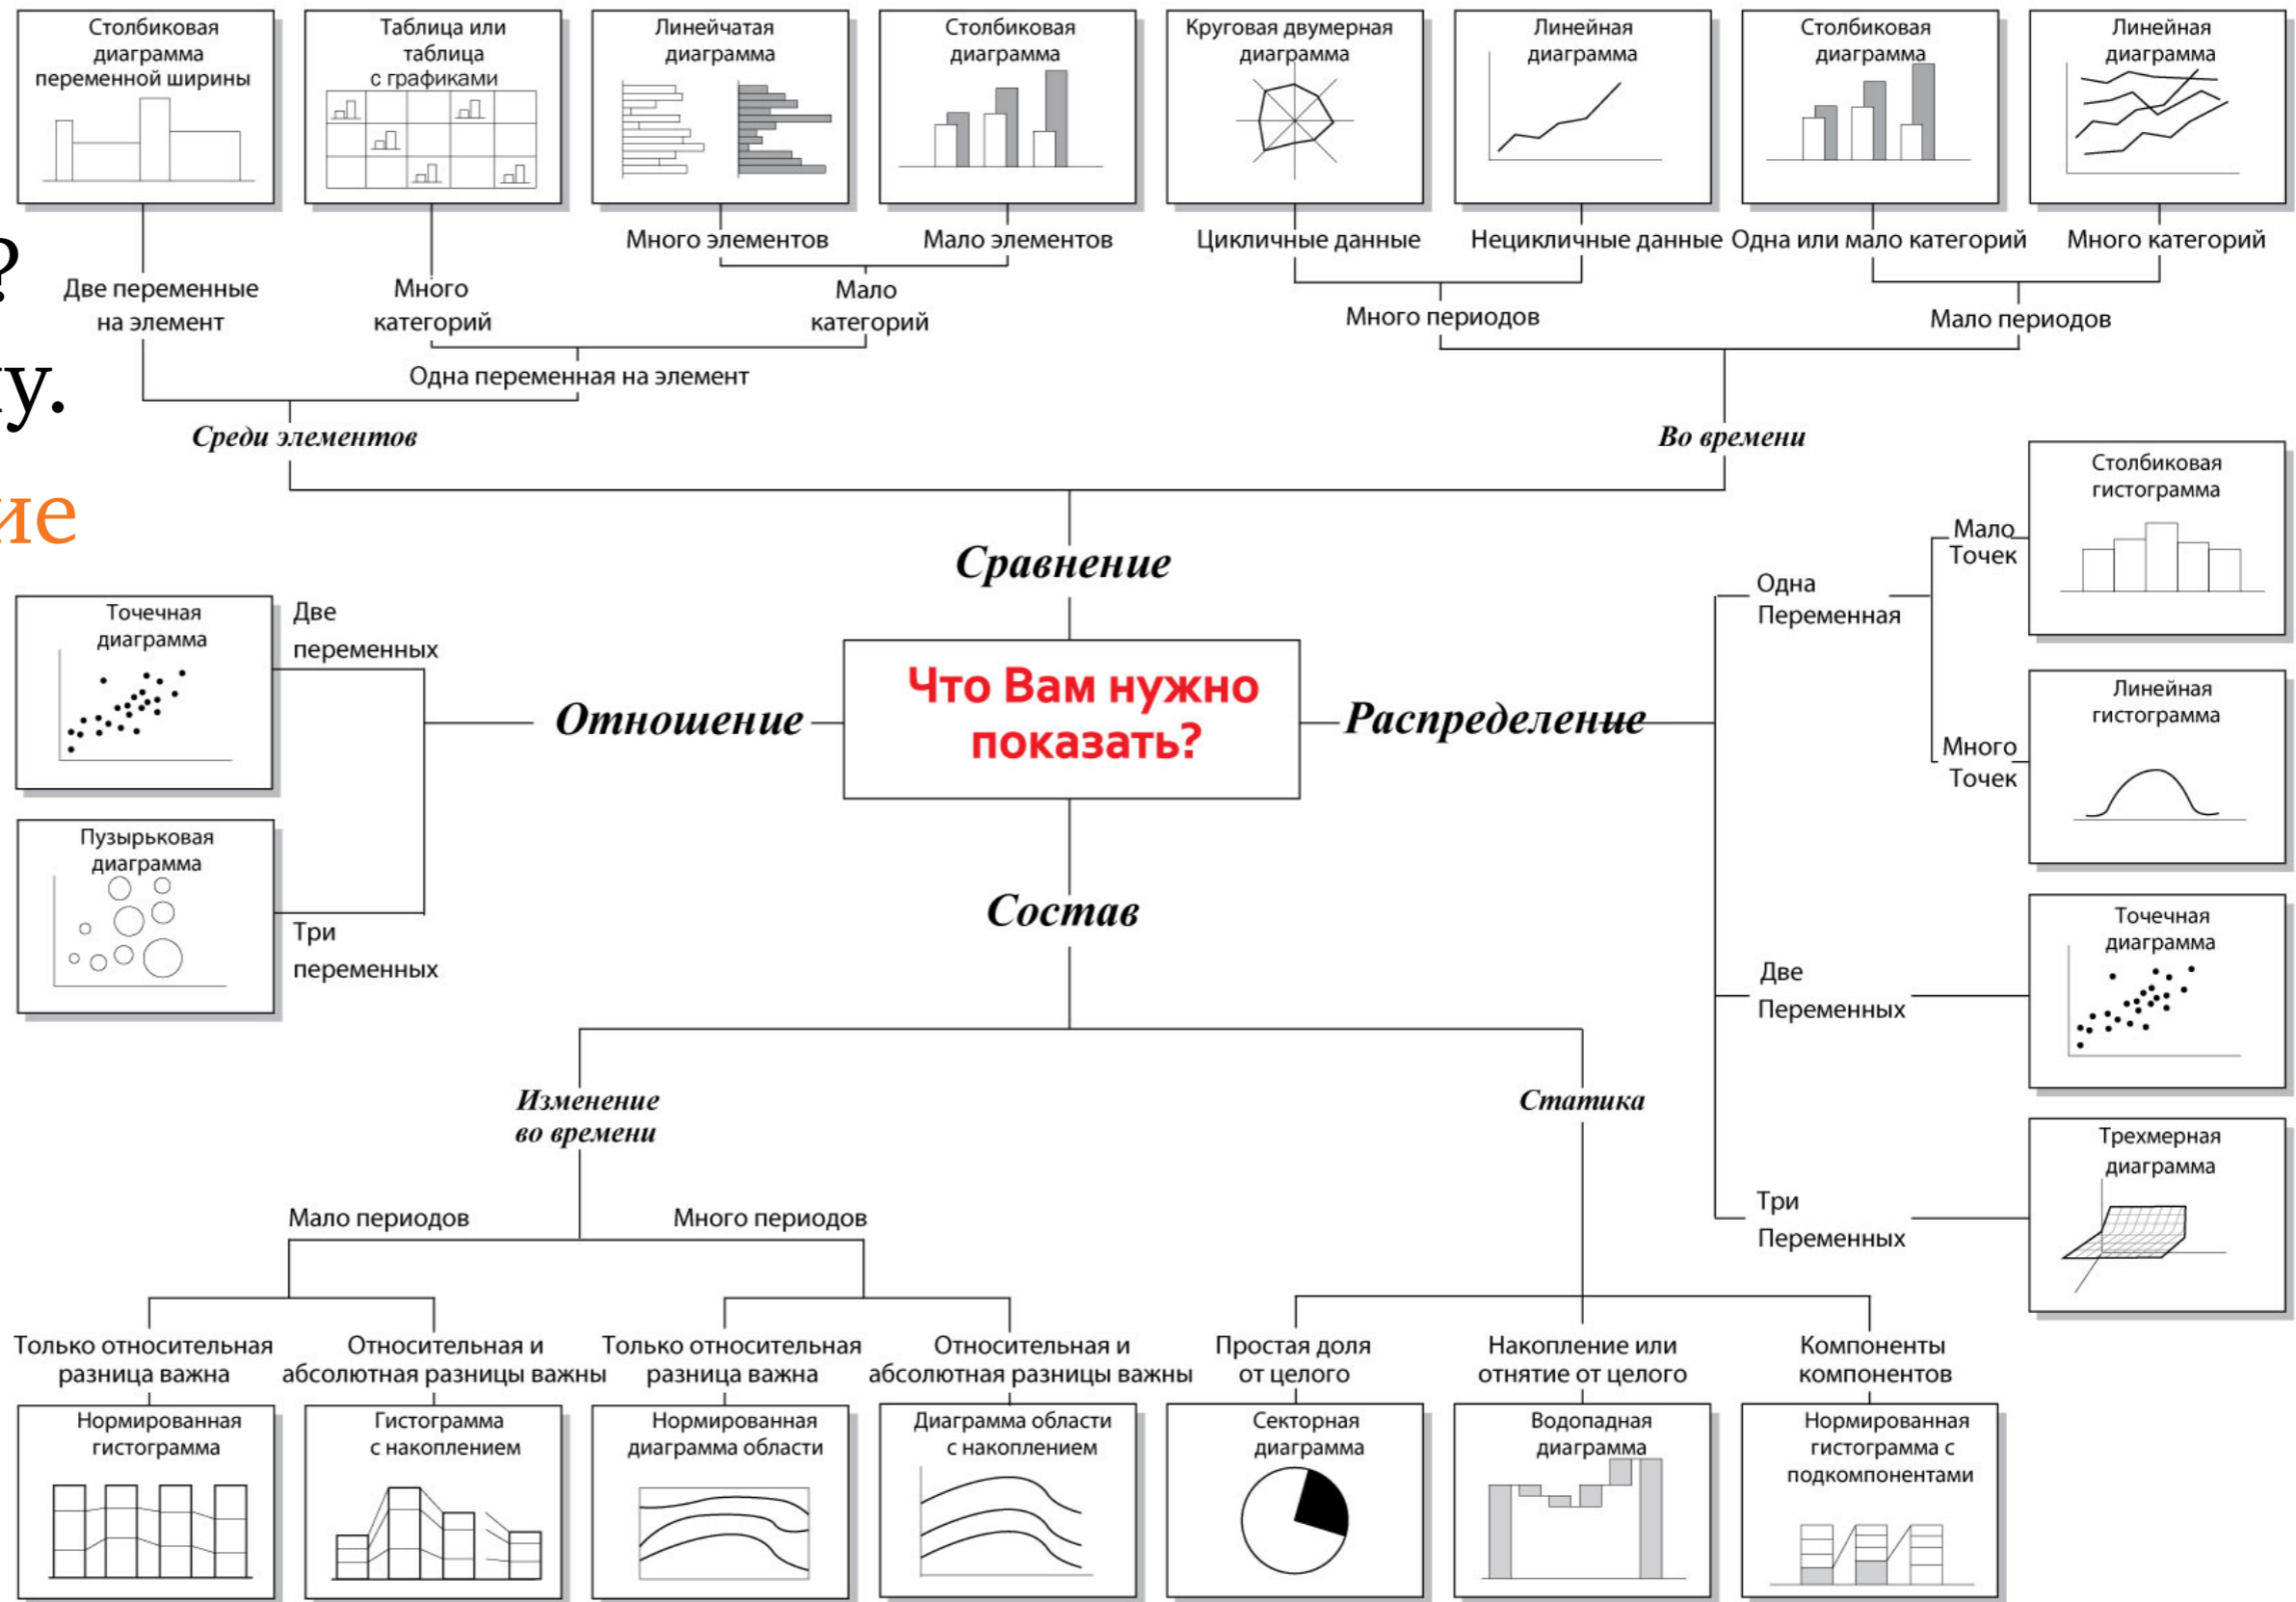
Столбиковая диаграмма переменной ширины

Таблица или таблица с графиками

Линейчатая диаграмма

Столбиковая диаграмма

Круговая двумерная диаграмма

Линейная диаграмма

Столбиковая диаграмма

Линейная диаграмма

?

у.

ие

Много элементов

Мало элементов

Цикличные данные

Нецикличные данные

Одна или мало категорий

Много категорий

Две переменные на элемент

Много категорий

Мало категорий

Много периодов

Мало периодов

Одна переменная на элемент

Среди элементов

Во времени

Столбиковая гистограмма

Сравнение

Мало Точек

Одна Переменная

Точечная диаграмма

Две переменных

Линейная гистограмма

Отношение

Что Вам нужно показать?

Распределение

Много Точек

Пузырьковая диаграмма

Три переменных

Состав

Точечная диаграмма

Две Переменных

Изменение во времени

Статика

Трехмерная диаграмма

Три Переменных

Мало периодов

Много периодов

Только относительная разница важна

Относительная и абсолютная разницы важны

Только относительная разница важна

Относительная и абсолютная разницы важны

Простая доля от целого

Накопление или отнятие от целого

Компоненты компонентов

Нормированная гистограмма

Гистограмма с накоплением

Нормированная диаграмма области

Диаграмма области с накоплением

Секторная диаграмма

Водопадная диаграмма

Нормированная гистограмма с подкомпонентами